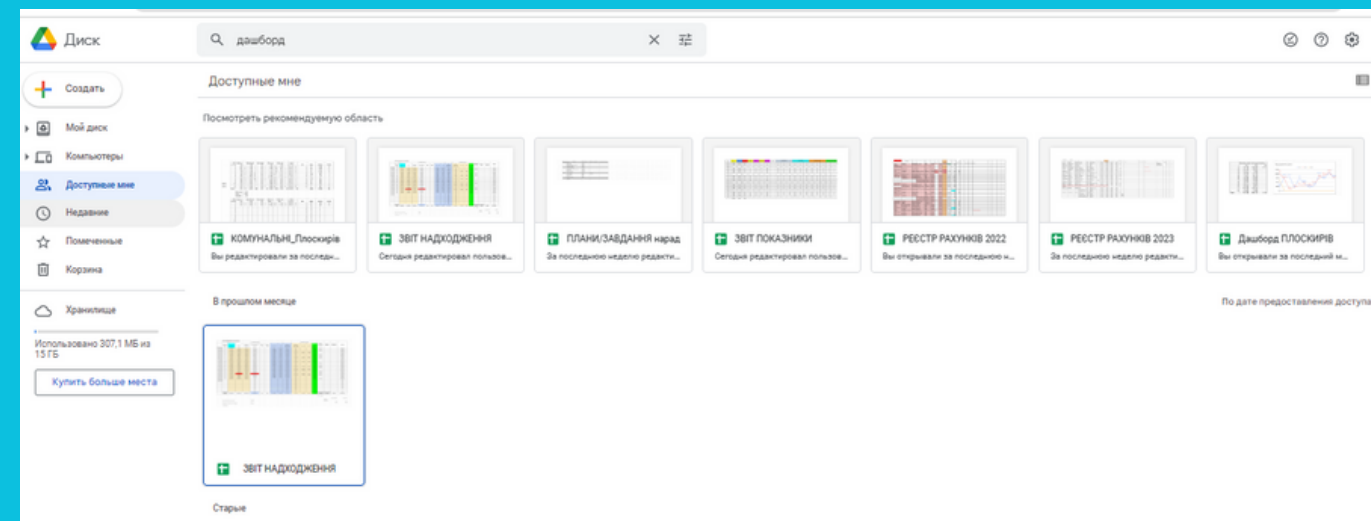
Диск

дашборд

Создать

Мой диск

Компьютеры

Доступные мне

Недавние

Помеченные

Корзина

Хранилище

Использовано 307,1 МБ из 15 ГБ

Купить больше места

Доступные мне

Посмотреть рекомендуемую область

КОМУНАЛЬНІ_Плоскирів
Вы редактировали за последн...

ЗВІТ НАДХОДЖЕННЯ
Сегодня редактировал пользов...

ПЛАНИ/ЗАВДАННЯ нарад
За последнюю неделю редакти...

ЗВІТ ПОКАЗНИКИ
Сегодня редактировал пользов...

РЕЄСТР РАХУНКІВ 2022
Вы открывали за последнюю н...

РЕЄСТР РАХУНКІВ 2023
За последнюю неделю редакти...

Дашборд ПЛОСКИРІВ
Вы открывали за последний м...

В прошлом месяце

По дате предоставления доступа

ЗВІТ НАДХОДЖЕННЯ

Старые